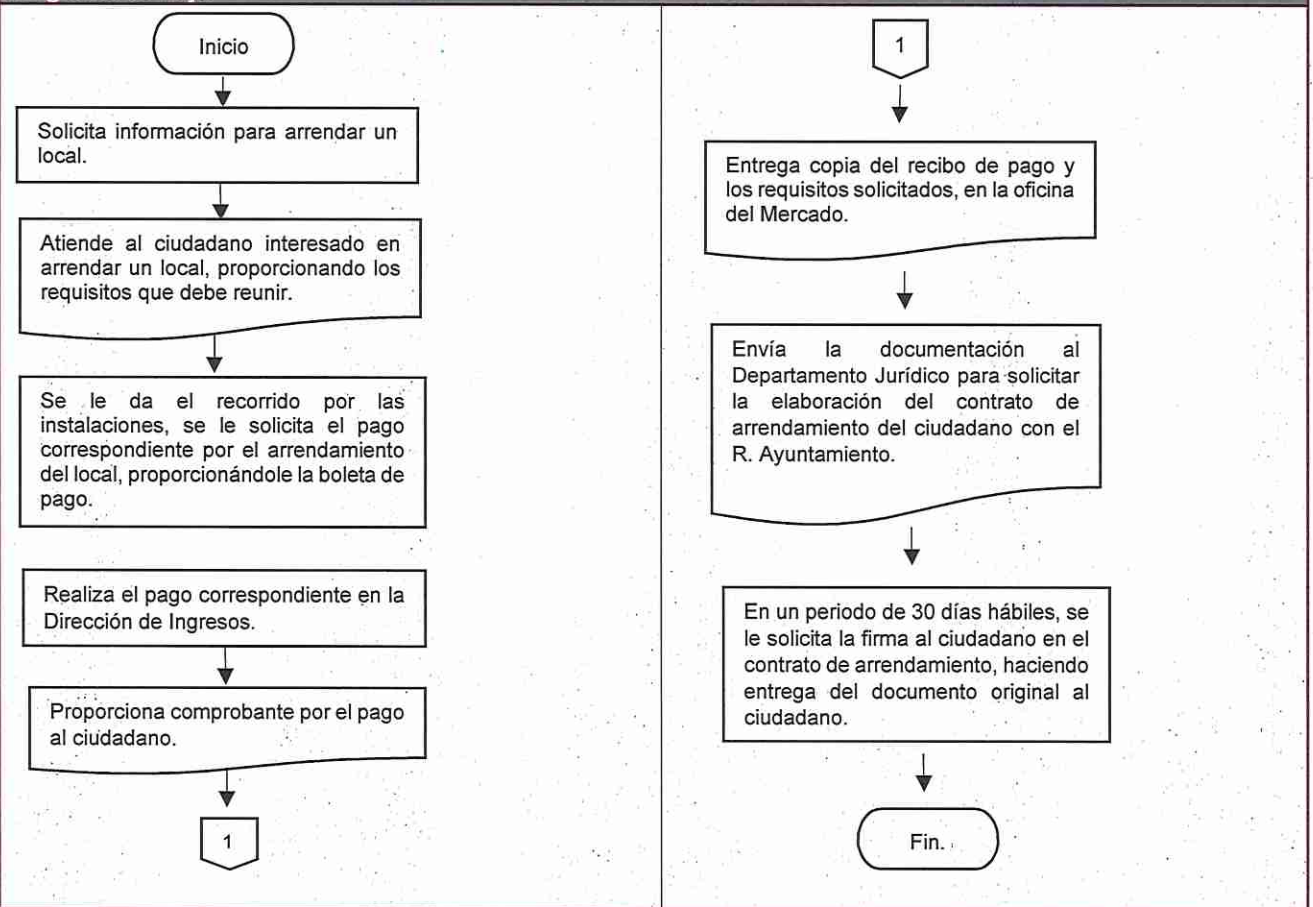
Inicio

Solicita información para arrendar un local.

Atiende al ciudadano interesado en arrendar un local, proporcionando los requisitos que debe reunir.

Se le da el recorrido por las instalaciones, se le solicita el pago correspondiente por el arrendamiento del local, proporcionándole la boleta de pago.

Realiza el pago correspondiente en la Dirección de Ingresos.

Proporciona comprobante por el pago al ciudadano.

1

1

Entrega copia del recibo de pago y los requisitos solicitados, en la oficina del Mercado.

Envía la documentación al Departamento Jurídico para solicitar la elaboración del contrato de arrendamiento del ciudadano con el R. Ayuntamiento.

En un periodo de 30 días hábiles, se le solicita la firma al ciudadano en el contrato de arrendamiento, haciendo entrega del documento original al ciudadano.

Fin.